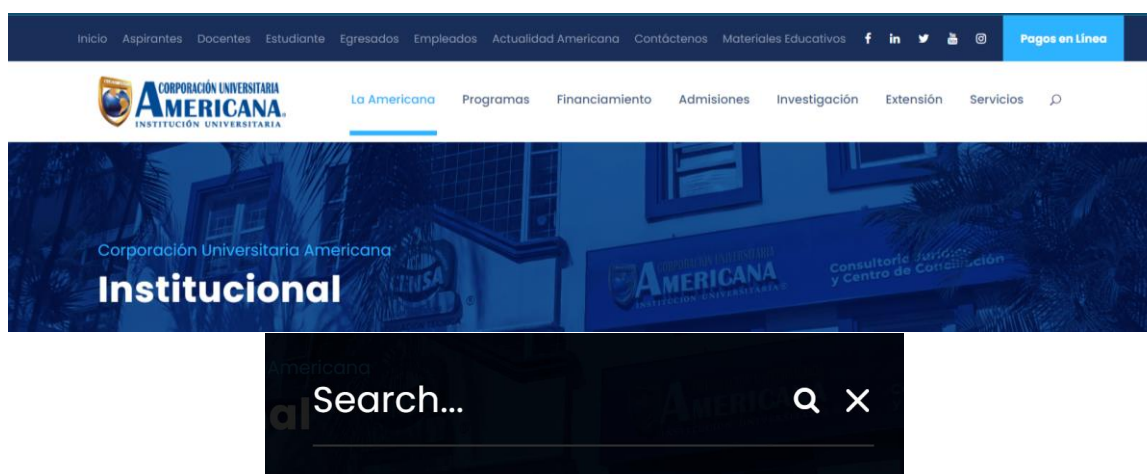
Inicio Aspirantes Docentes Estudiante Egresados Empleados Actualidad Americana Contáctenos Materiales Educativos f in Pagos en Linea

CORPORACIÓN UNIVERSITARIA AMERICANA. INSTITUCIÓN UNIVERSITARIA

La Americana Programas Financiamiento Admisiones Investigación Extensión Servicios

Corporación Universitaria Americana
Institucional

CORPORACIÓN UNIVERSITARIA AMERICANA INSTITUCIÓN UNIVERSITARIA
Consultorio Jurídico y Centro de Conciliación

Americana
al

Search...